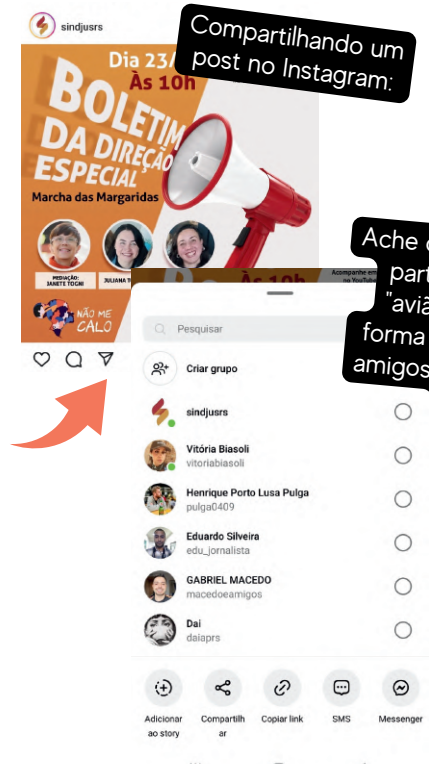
sindjusrs

Compartilhando um post no Instagram:

Dia 23/
Às 10h
BOLETIM
DA DIREÇÃO
ESPECIAL
Marcha das Margaridas
MEDIAÇÃO: JANETE TOGNI
JULIANA T
NÃO ME CALO

Ache o
part
"aviã
forma
amigos

Acompanhe em
no YouTube

Pesquisar

Criar grupo

sindjusrs

Vitória Biasoli
vitoriabiasoli

Henrique Porto Lusa Pulga
pulga0409

Eduardo Silveira
edu_jornalista

GABRIEL MACEDO
macedoeamigos

Dai
daiaprs

Adicionar ao story
Compartilhar
Copiar link
SMS
Messenger